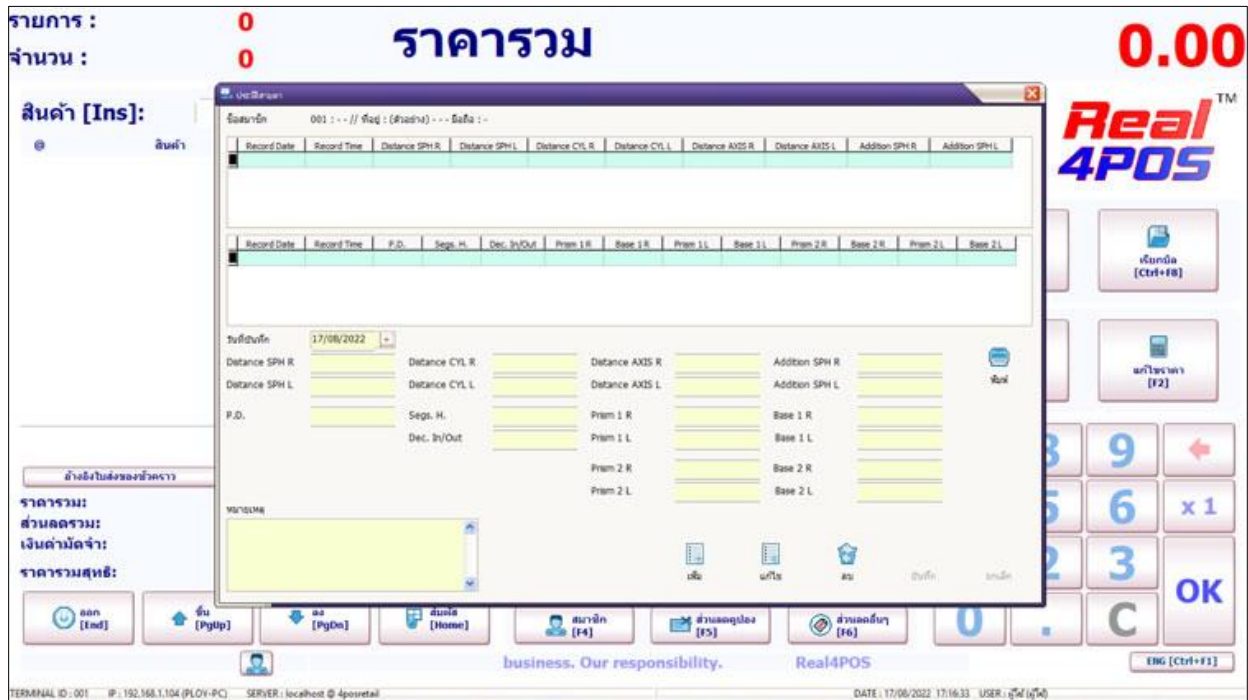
รายการ : 0
จำนวน : 0
ราคารวม
0.00

สินค้า [Ins]:
@ สินค้า

Real™ 4POS

ประวัติสายตา

ข้อสมาชิก 001 : - - // ที่อยู่ : (ตัวอย่าง) - - - มือถือ : -

| Record Date | Record Time | Distance SPH R | Distance SPH L | Distance CYL R | Distance CYL L | Distance AXIS R | Distance AXIS L | Addition SPH R | Addition SPH L |
|---|---|---|---|---|---|---|---|---|---|

| Record Date | Record Time | P.D. | Segs. H. | Dec. In/Out | Prism 1 R | Base 1 R | Prism 1 L | Base 1 L | Prism 2 R | Base 2 R | Prism 2 L | Base 2 L |
|---|---|---|---|---|---|---|---|---|---|---|---|---|

วันที่บันทึก 17/08/2022

Distance SPH R
Distance SPH L
Distance CYL R
Distance CYL L
Distance AXIS R
Distance AXIS L
Addition SPH R
Addition SPH L
พิมพ์
P.D.
Segs. H.
Prism 1 R
Base 1 R
Dec. In/Out
Prism 1 L
Base 1 L
Prism 2 R
Base 2 R
Prism 2 L
Base 2 L

หมายเหตุ

เพิ่ม แก้ไข ลบ บันทึก ยกเลิก

เรียกบิล [Ctrl+F8]
แก้ไขราคา [F2]

8 9
5 6 x 1
2 3 OK
0 . C

อ้างอิงใบส่งของชั่วคราว
ราคารวม:
ส่วนลดรวม:
เงินค่ามัดจำ:
ราคารวมสุทธิ:

ออก [End]
ขึ้น [PgUp]
ลง [PgDn]
สินค้า [Home]
สมาชิก [F4]
ส่วนลดคูปอง [F5]
ส่วนลดอื่นๆ [F6]

business. Our responsibility.
Real4POS
ENG [Ctrl+F1]

TERMINAL ID : 001 IP : 192.168.1.104 (PLOY-PC) SERVER : localhost @ 4posretail
DATE : 17/08/2022 17:16:33 USER : ผู้ใช้ (ผู้ใช้)